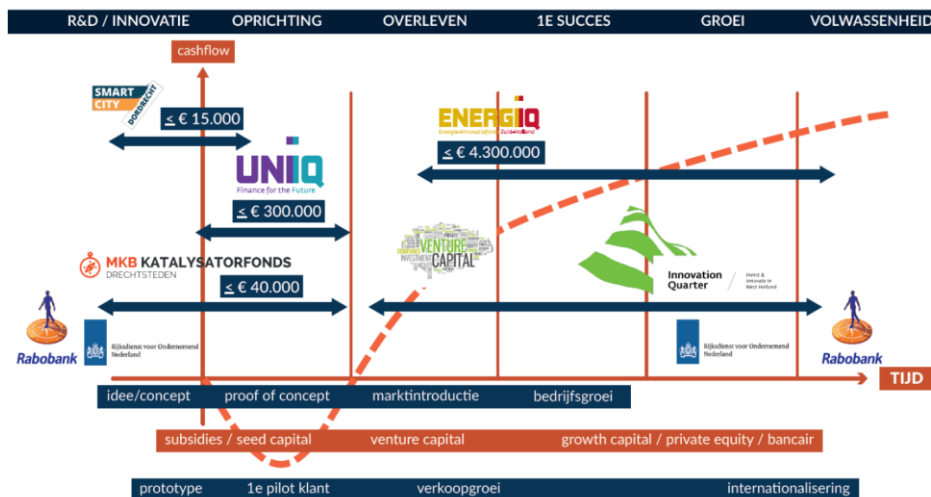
R&D / INNOVATIE OPRICHTING OVERLEVEN 1E SUCCES GROEI VOLWASSENHEID

cashflow

SMART CITY DORDRECHT

≤ € 15.000

UNIQ
Finance for the Future

≤ € 300.000

ENERGIQ
Energie-innovatiefonds Zuid-Holland

≤ € 4.300.000

VENTURE CAPITAL
INVESTMENT

MKB KATALYSATORFONDS
DRECHTSTEDEN

≤ € 40.000

Innovation Quarter
Invest & innovate in West Holland

Rabobank

Rijksdienst voor Ondernemend Nederland

Rijksdienst voor Ondernemend Nederland

Rabobank

TIJD

idee/concept proof of concept marktintroductie bedrijfsgroei

subsidies / seed capital venture capital growth capital / private equity / bancair

prototype 1e pilot klant verkoopgroei internationalisering